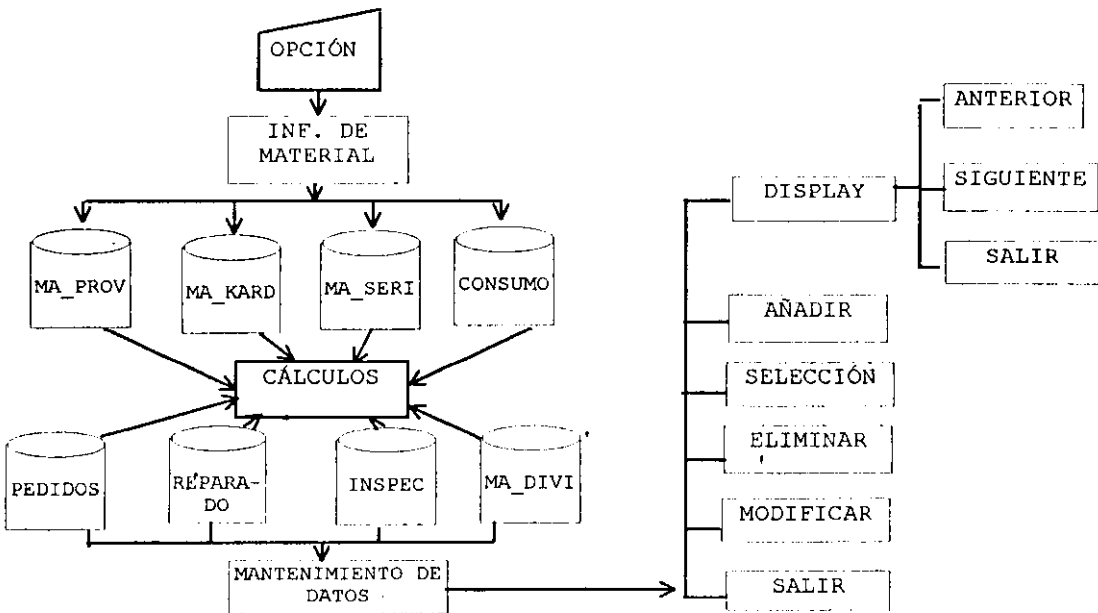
OPCIÓN

INF. DE MATERIAL

MA_PROV

MA_KARD

MA_SERI

CONSUMO

CÁLCULOS

PEDIDOS

REPARADO

INSPEC

MA_DIVI

MANTENIMIENTO DE DATOS

DISPLAY

ANTERIOR

SIGUIENTE

SALIR

AÑADIR

SELECCIÓN

ELIMINAR

MODIFICAR

SALIR